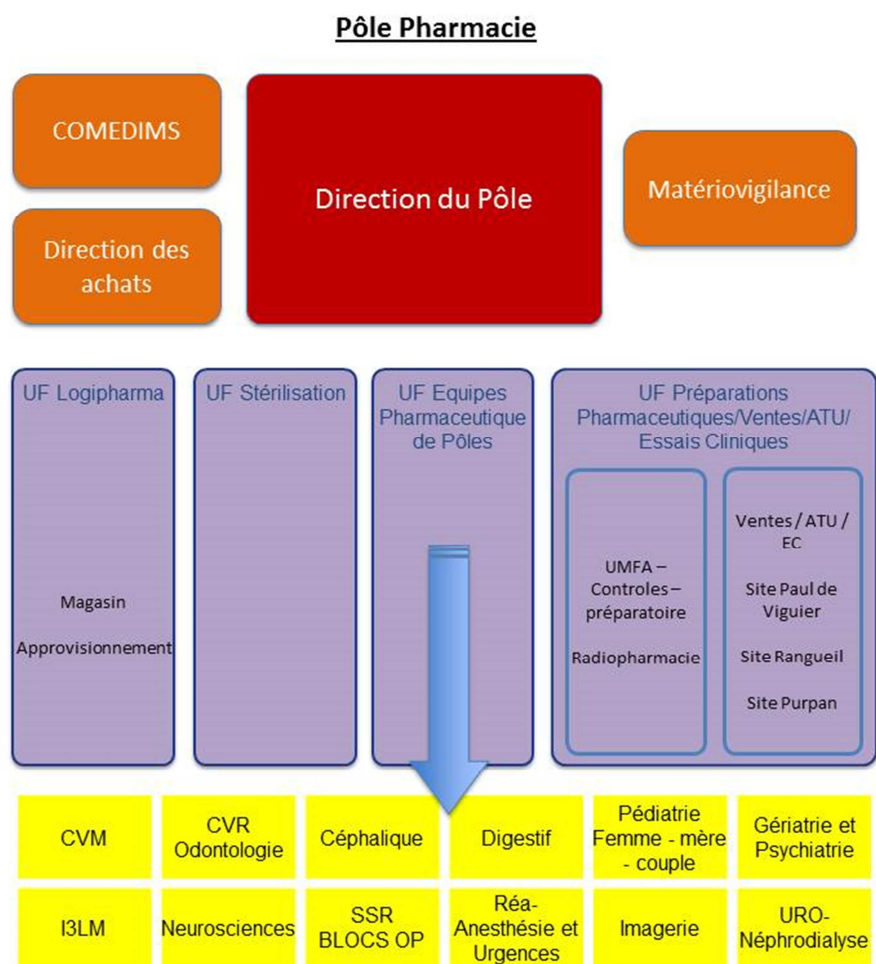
Pôle Pharmacie

COMEDIMS

Direction des achats

Direction du Pôle

Matériovigilance

UF Logipharma

Magasin

Approvisionnement

UF Stérilisation

UF Equipes Pharmaceutique de Pôles

UF Préparations Pharmaceutiques/Ventes/ATU/ Essais Cliniques

UMFA – Controles – préparatoire

Radiopharmacie

Ventes / ATU / EC

Site Paul de Viguier

Site Rangueil

Site Purpan

| CVM | CVR Odontologie | Céphalique | Digestif | Pédiatrie Femme - mère - couple | Gériatrie et Psychiatrie |
|---|---|---|---|---|---|
| I3LM | Neurosciences | SSR BLOCS OP | Réa-Anesthésie et Urgences | Imagerie | URO-Néphrodialyse |